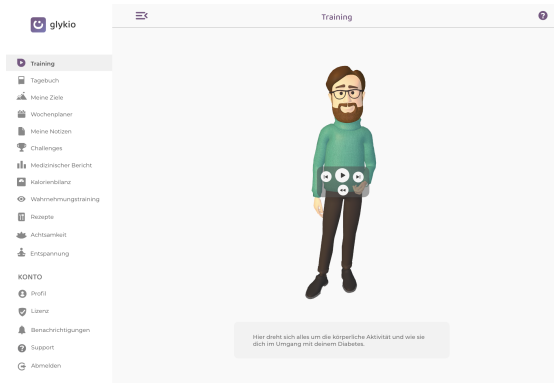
glykio

Training

?

Training
Tagebuch
Meine Ziele
Wochenplaner
Meine Notizen
Challenges
Medizinischer Bericht
Kalorienbilanz
Wahrnehmungstraining
Rezepte
Achtsamkeit
Entspannung

KONTO
Profil
Lizenz
Benachrichtigungen
Support
Abmelden

Hier dreht sich alles um die körperliche Aktivität und wie sie dich im Umgang mit deinem Diabetes.